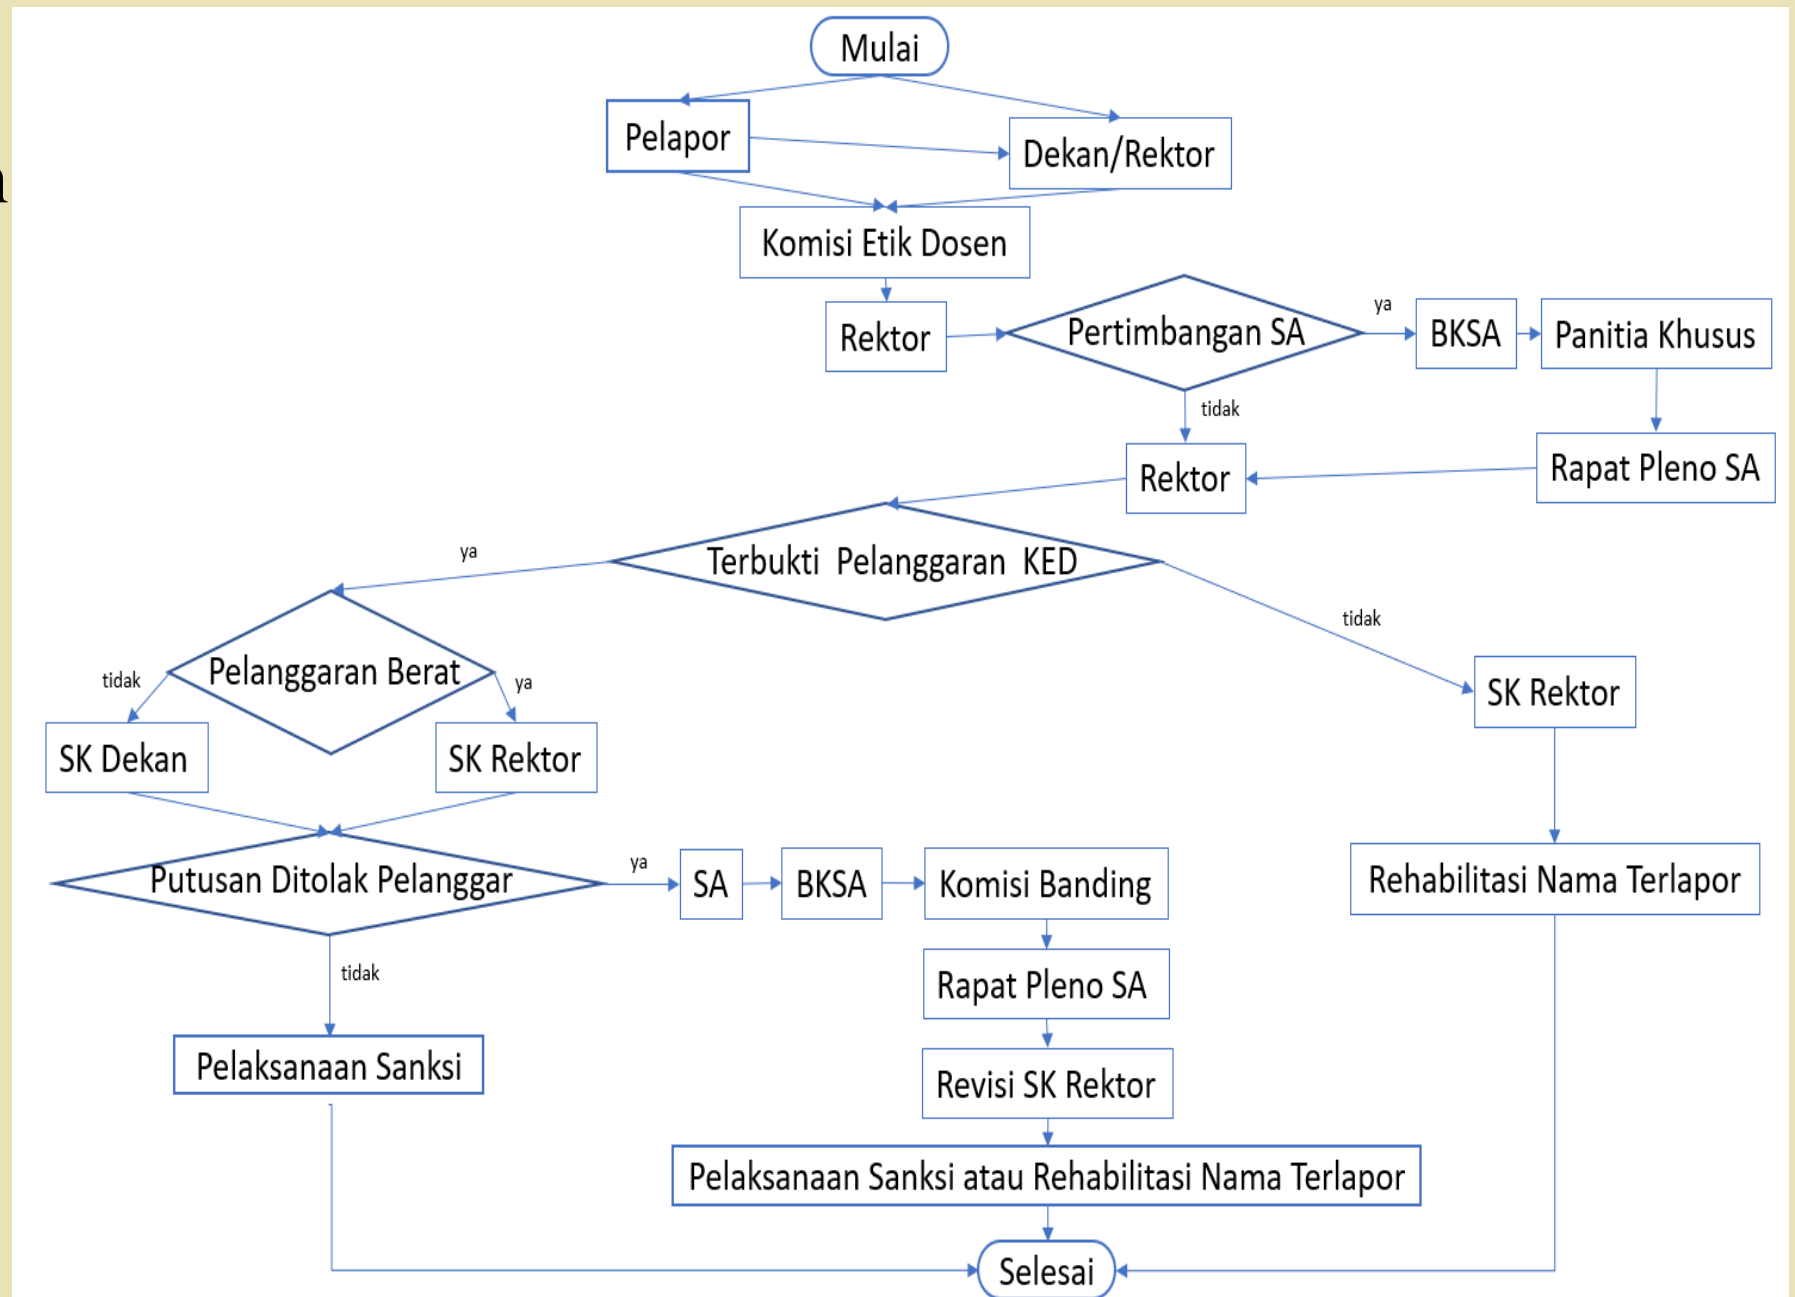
Mulai

Pelapor

Dekan/Rektor

Komisi Etik Dosen

Rektor

Pertimbangan SA

ya

BKSA

Panitia Khusus

tidak

Rektor

Rapat Pleno SA

ya

Terbukti Pelanggaran KED

tidak

Pelanggaran Berat

tidak

ya

SK Dekan

SK Rektor

SK Rektor

Putusan Ditolak Pelanggar

ya

SA

BKSA

Komisi Banding

Rehabilitasi Nama Terlapor

tidak

Rapat Pleno SA

Pelaksanaan Sanksi

Revisi SK Rektor

Pelaksanaan Sanksi atau Rehabilitasi Nama Terlapor

Selesai